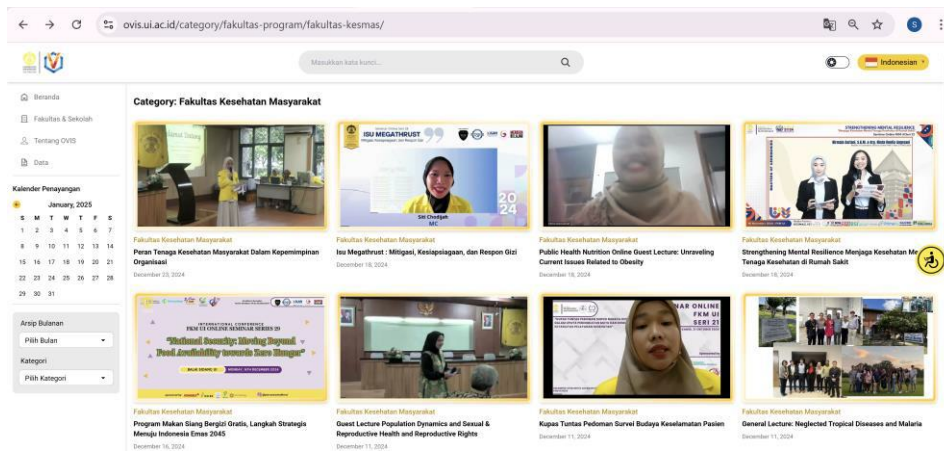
ovis.ui.ac.id/category/fakultas-program/fakultas-kesmas/

Masukkan kata kunci...

Indonesian

Beranda

Fakultas & Sekolah

Tentang OVIS

Data

Kalender Penayangan

January, 2025

| S | M | T | W | T | F | S |
|---|---|---|---|---|---|---|
| 1 | 2 | 3 | 4 | 5 | 6 | 7 |
| 8 | 9 | 10 | 11 | 12 | 13 | 14 |
| 15 | 16 | 17 | 18 | 19 | 20 | 21 |
| 22 | 23 | 24 | 25 | 26 | 27 | 28 |
| 29 | 30 | 31 | | | | |

Arsip Bulanan

Pilih Bulan

Kategori

Pilih Kategori

Category: Fakultas Kesehatan Masyarakat

Fakultas Kesehatan Masyarakat
Peran Tenaga Kesehatan Masyarakat Dalam Kepemimpinan Organisasi
December 23, 2024

ISU MEGATHRUST
Siti Chodijah
MC
2024

Fakultas Kesehatan Masyarakat
Isu Megathrust : Mitigasi, Kesiapsiagaan, dan Respon Gizi
December 18, 2024

Fakultas Kesehatan Masyarakat
Public Health Nutrition Online Guest Lecture: Unraveling Current Issues Related to Obesity
December 18, 2024

STRENGTHENING MENTAL RESILIENCE

Fakultas Kesehatan Masyarakat
Strengthening Mental Resilience Menjaga Kesehatan Me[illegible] Tenaga Kesehatan di Rumah Sakit
December 18, 2024

INTERNATIONAL CONFERENCE
FKM UI ONLINE SEMINAR SERIES 20
"National Security: Moving Beyond Food Availability towards Zero Hunger"

Fakultas Kesehatan Masyarakat
Program Makan Siang Bergizi Gratis, Langkah Strategis Menuju Indonesia Emas 2045
December 16, 2024

Fakultas Kesehatan Masyarakat
Guest Lecture Population Dynamics and Sexual & Reproductive Health and Reproductive Rights
December 11, 2024

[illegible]NAR ONLINE FKM UI SERI 21

Fakultas Kesehatan Masyarakat
Kupas Tuntas Pedoman Survei Budaya Keselamatan Pasien
December 11, 2024

Fakultas Kesehatan Masyarakat
General Lecture: Neglected Tropical Diseases and Malaria
December 11, 2024